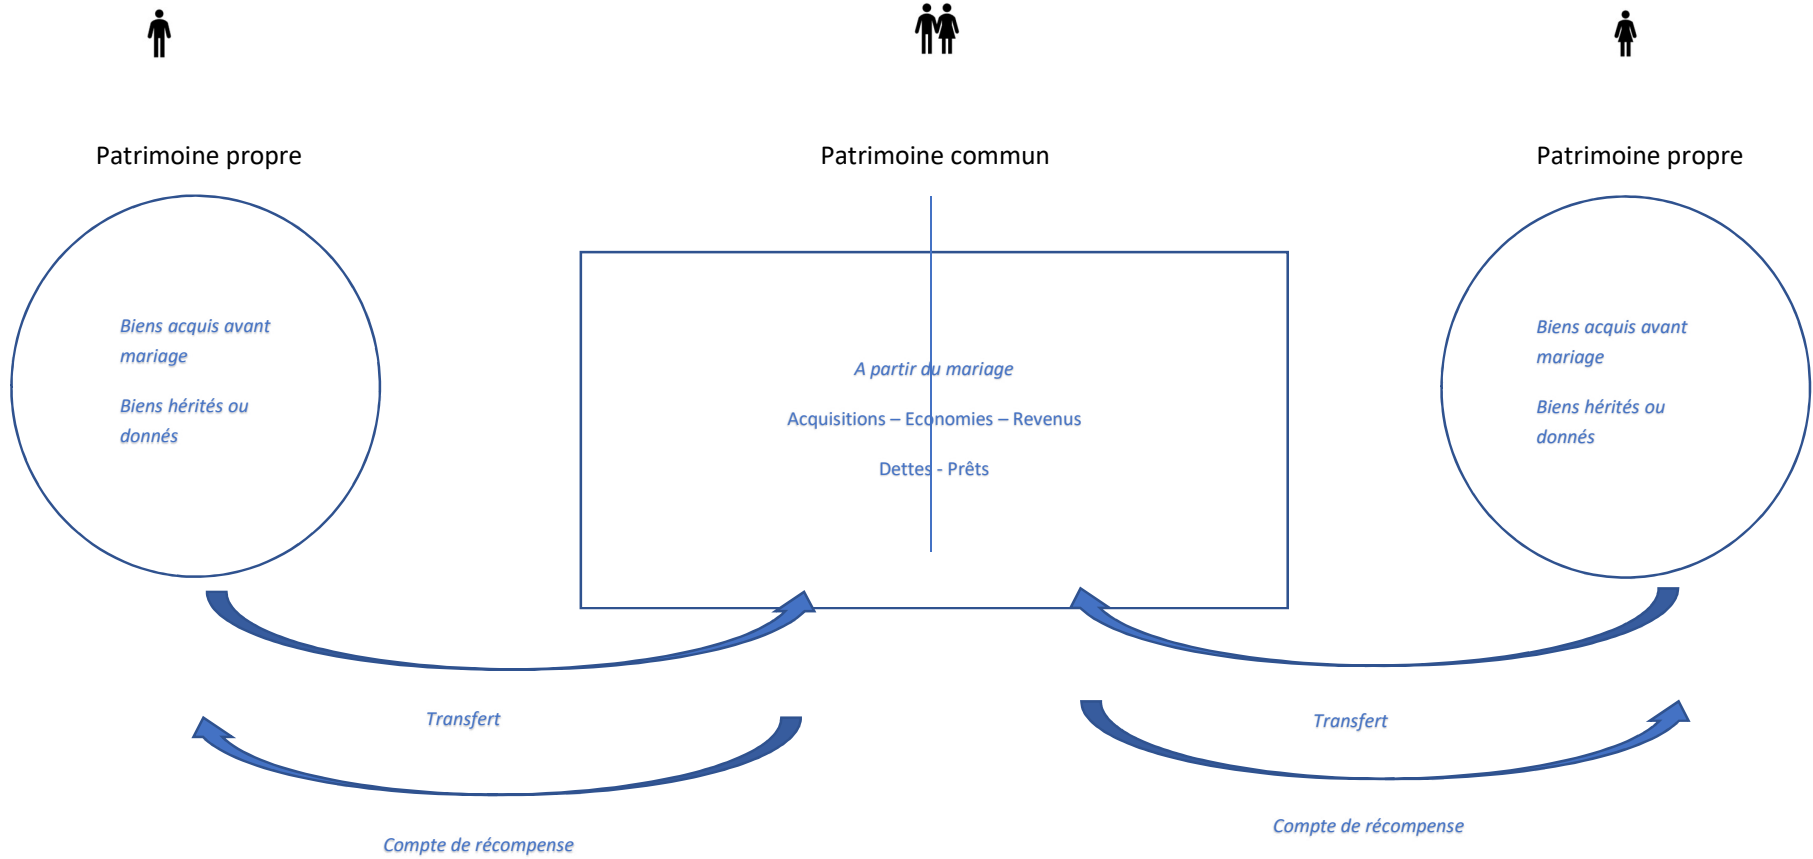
Patrimoine propre

Biens acquis avant mariage

Biens hérités ou donnés

Patrimoine commun

A partir du mariage

Acquisitions – Economies – Revenus

Dettes - Prêts

Patrimoine propre

Biens acquis avant mariage

Biens hérités ou donnés

Transfert

Compte de récompense

Transfert

Compte de récompense